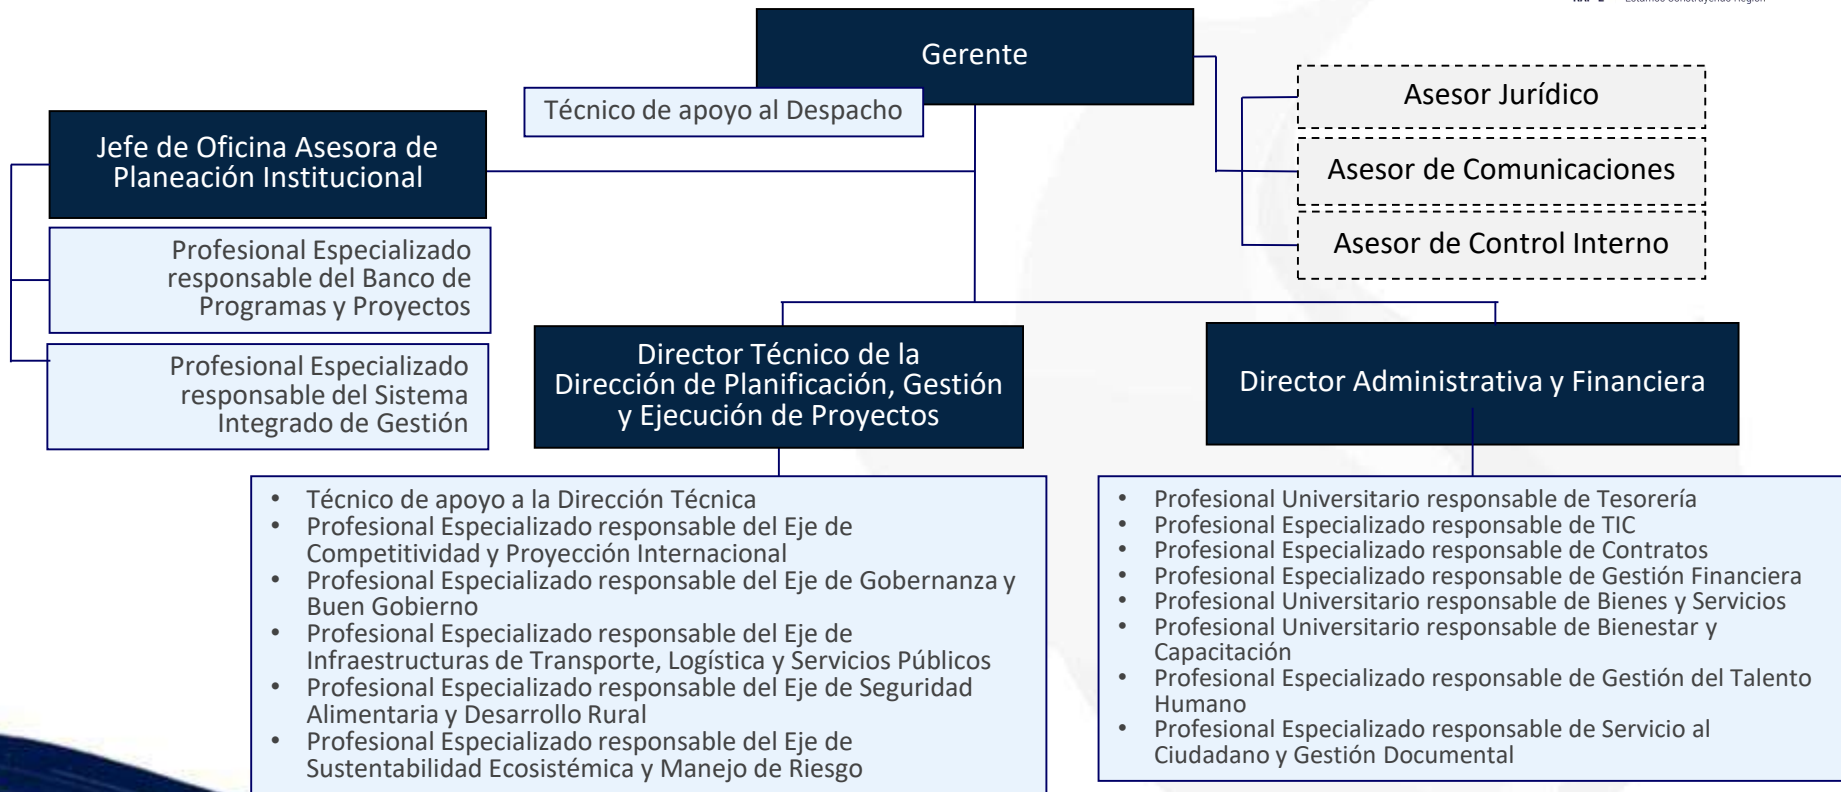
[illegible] Estamos Construyendo Región

Gerente

Técnico de apoyo al Despacho

Asesor Jurídico

Asesor de Comunicaciones

Asesor de Control Interno

Jefe de Oficina Asesora de Planeación Institucional

Profesional Especializado responsable del Banco de Programas y Proyectos

Profesional Especializado responsable del Sistema Integrado de Gestión

Director Técnico de la Dirección de Planificación, Gestión y Ejecución de Proyectos

Director Administrativa y Financiera

- Técnico de apoyo a la Dirección Técnica
- Profesional Especializado responsable del Eje de Competitividad y Proyección Internacional
- Profesional Especializado responsable del Eje de Gobernanza y Buen Gobierno
- Profesional Especializado responsable del Eje de Infraestructuras de Transporte, Logística y Servicios Públicos
- Profesional Especializado responsable del Eje de Seguridad Alimentaria y Desarrollo Rural
- Profesional Especializado responsable del Eje de Sustentabilidad Ecosistémica y Manejo de Riesgo

- Profesional Universitario responsable de Tesorería
- Profesional Especializado responsable de TIC
- Profesional Especializado responsable de Contratos
- Profesional Especializado responsable de Gestión Financiera
- Profesional Universitario responsable de Bienes y Servicios
- Profesional Universitario responsable de Bienestar y Capacitación
- Profesional Especializado responsable de Gestión del Talento Humano
- Profesional Especializado responsable de Servicio al Ciudadano y Gestión Documental